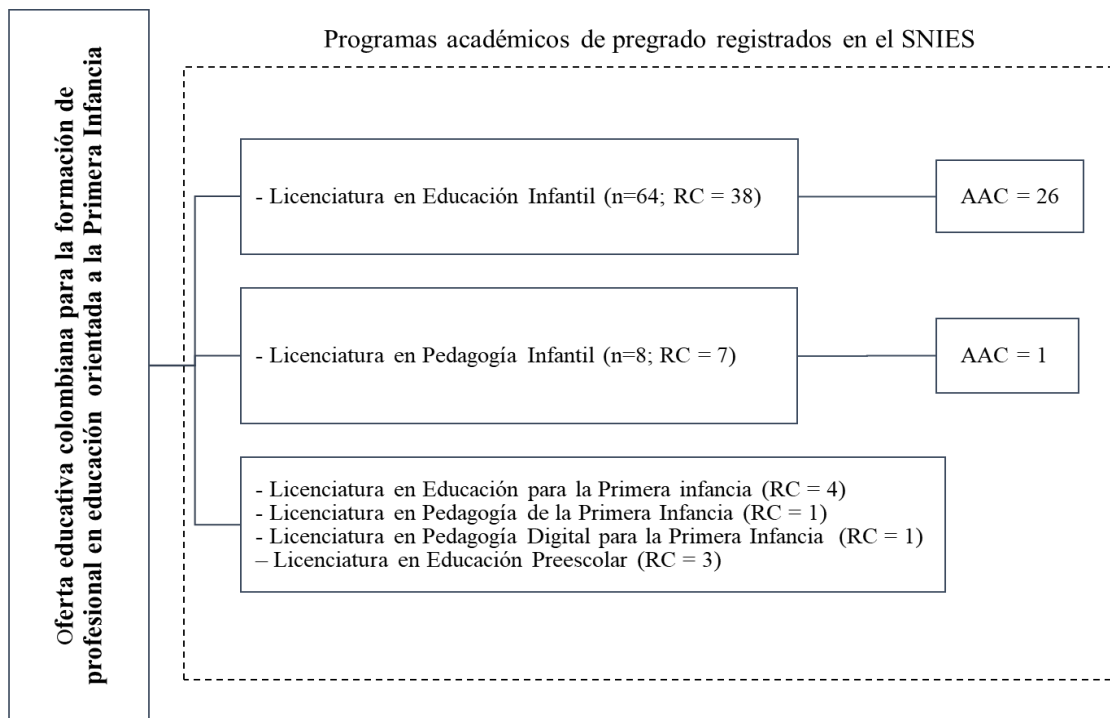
Oferta educativa colombiana para la formación de profesional en educación orientada a la Primera Infancia

Programas académicos de pregrado registrados en el SNIES

- Licenciatura en Educación Infantil (n=64; RC = 38)

AAC = 26

- Licenciatura en Pedagogía Infantil (n=8; RC = 7)

AAC = 1

- Licenciatura en Educación para la Primera infancia (RC = 4)
- Licenciatura en Pedagogía de la Primera Infancia (RC = 1)
- Licenciatura en Pedagogía Digital para la Primera Infancia (RC = 1)
– Licenciatura en Educación Preescolar (RC = 3)